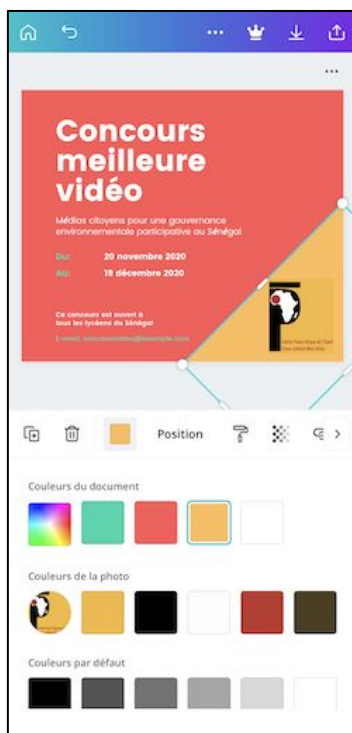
Concours meilleure vidéo

Médias citoyens pour une gouvernance environnementale participative au Sénégal

Du: 20 novembre 2020

Au: 19 décembre 2020

Ce concours est ouvert à tous les lycéens du Sénégal

E-mail: concoursvideo@example.com

P

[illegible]

Position

Couleurs du document

Couleurs de la photo

Couleurs par défaut